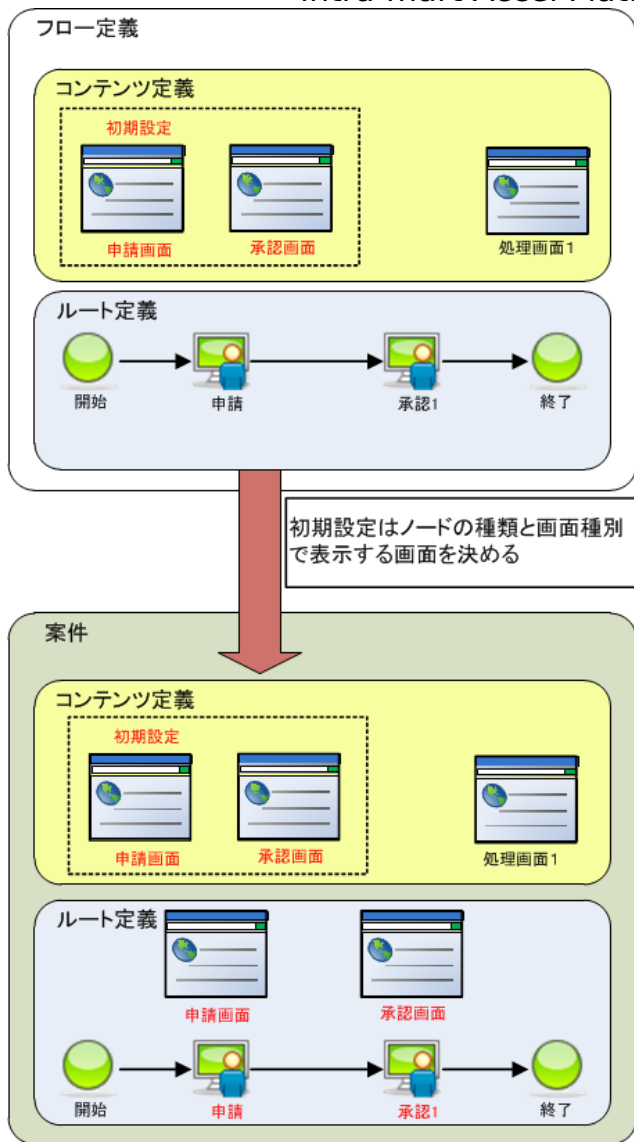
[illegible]

フロー定義

コンテンツ定義

初期設定

申請画面

承認画面

処理画面1

ルート定義

開始

申請

承認1

終了

初期設定はノードの種類と画面種別で表示する画面を決める

案件

コンテンツ定義

初期設定

申請画面

承認画面

処理画面1

ルート定義

申請画面

承認画面

開始

申請

承認1

終了